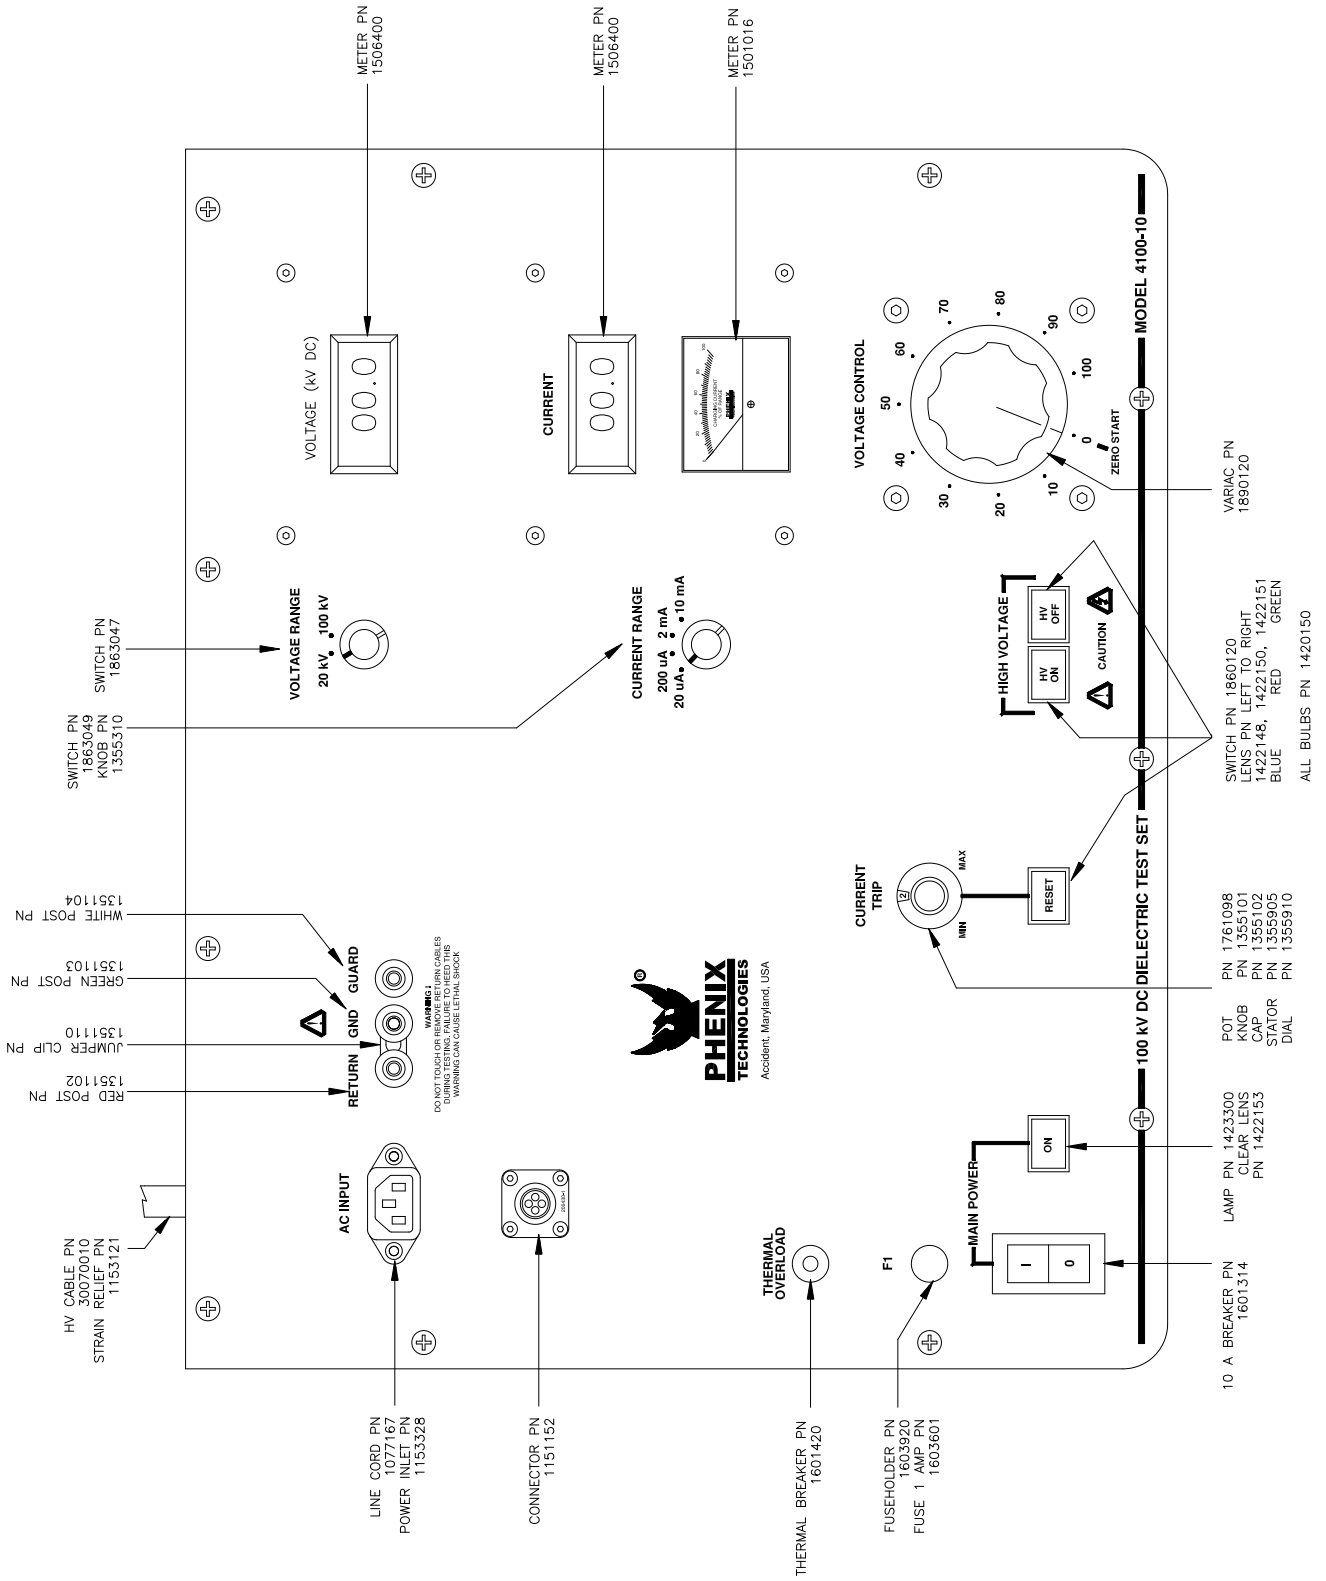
METER PN
1506400

METER PN
1506400

METER PN
1501016

VOLTAGE (kV DC)

00.0

CURRENT

00.0

VOLTAGE CONTROL

30 40 50 60 70 80 90 100 0 10 20

ZERO START

MODEL 4100-10

VARIAC PN
1890120

VOLTAGE RANGE
20 kV 100 kV

CURRENT RANGE
200 uA 2 mA
20 uA 10 mA

HIGH VOLTAGE

HV ON

HV OFF

CAUTION

SWITCH PN 1860120
LENS PN LEFT TO RIGHT
1422148, 1422150, 1422151
BLUE RED GREEN

ALL BULBS PN 1420150

SWITCH PN
1863047

SWITCH PN
1863049
KNOB PN
1355310

CURRENT TRIP

MIN MAX

RESET

WHITE POST PN
1351104

GREEN POST PN
1351103

JUMPER CLIP PN
1351110

RED POST PN
1351102

RETURN GND GUARD

WARNING!
DO NOT TOUCH OR REMOVE RETURN CABLES
DURING TESTING. FAILURE TO HEED THIS
WARNING CAN CAUSE LETHAL SHOCK

PHENIX
TECHNOLOGIES
Accident, Maryland, USA

100 kV DC DIELECTRIC TEST SET

POT PN 1761098
KNOB PN 1355101
CAP PN 1355102
STATOR PN 1355905
DIAL PN 1355910

HV CABLE PN
30070010
STRAIN RELIEF PN
1153121

AC INPUT

MAIN POWER

ON

I 0

LAMP PN 1423300
CLEAR LENS
PN 1422153

THERMAL OVERLOAD

F1

10 A BREAKER PN
1601314

LINE CORD PN
1077167
POWER INLET PN
1153328

CONNECTOR PN
1151152

THERMAL BREAKER PN
1601420

FUSEHOLDER PN
1603920
FUSE 1 AMP PN
1603601